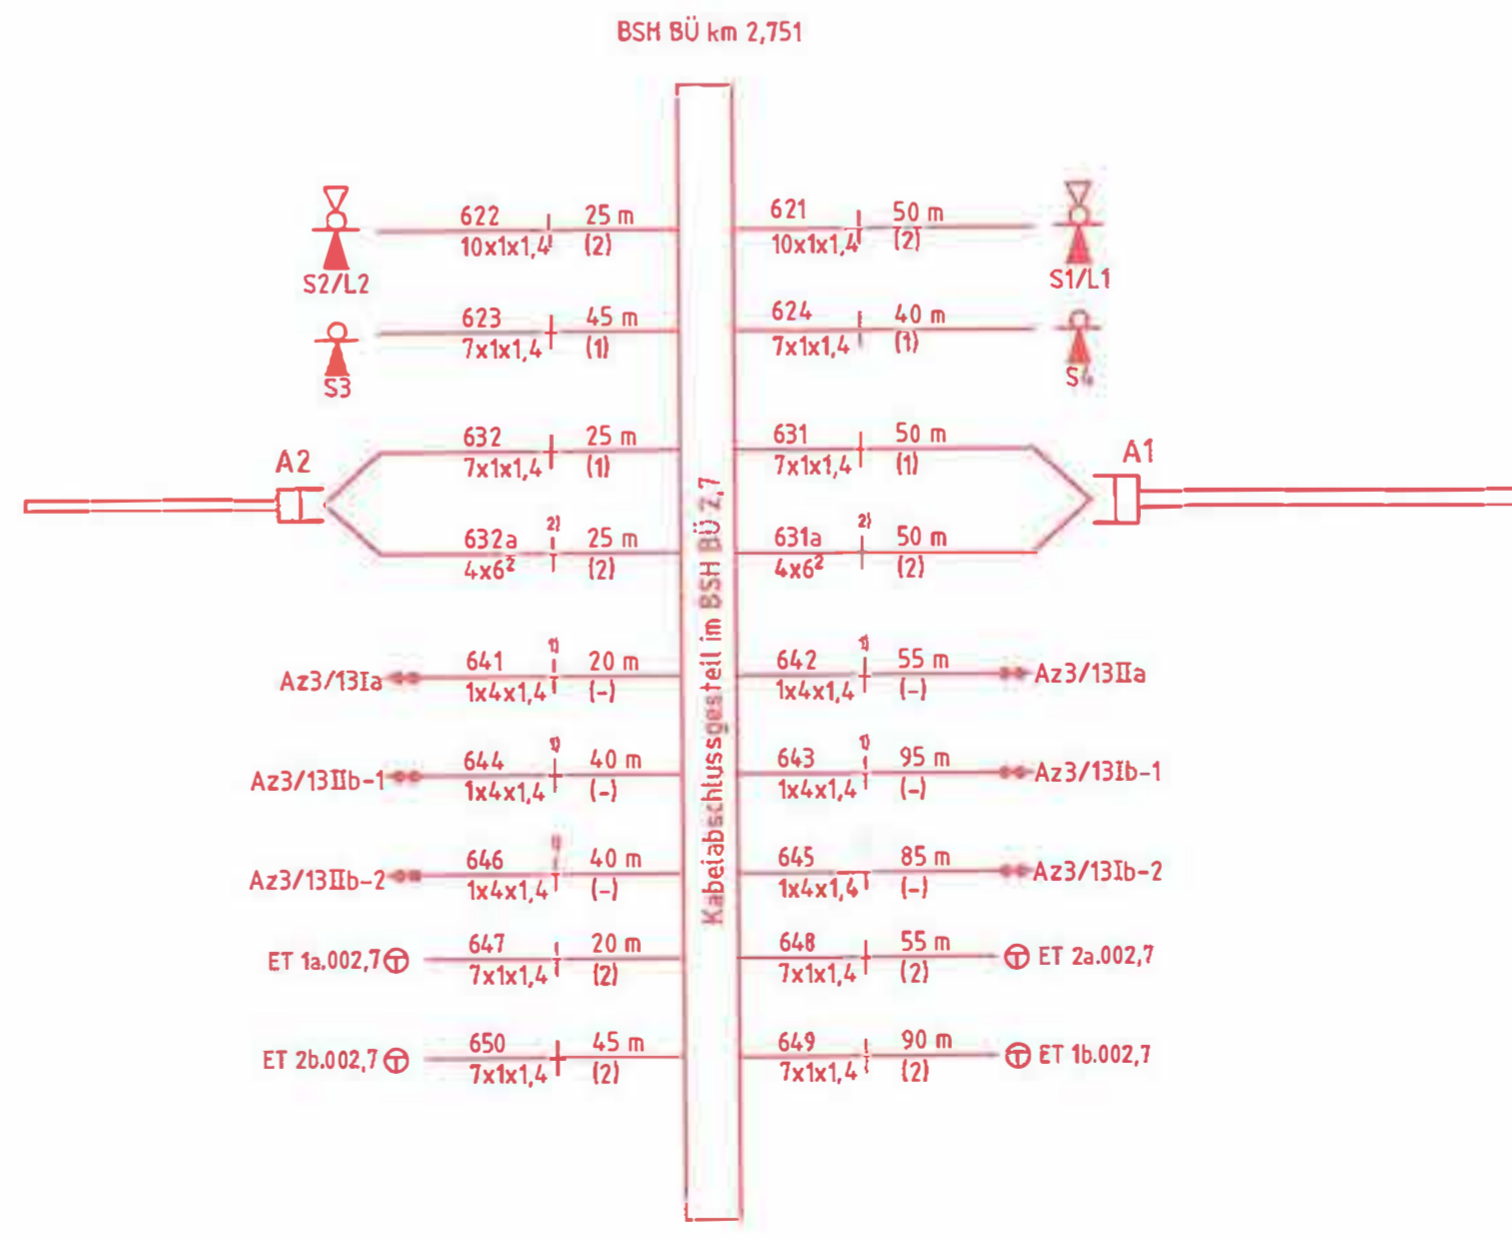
BSH BÜ km 2,751

622 10x1x1,4 25 m (2)
S2/L2

621 10x1x1,4 50 m (2)
S1/L1

623 7x1x1,4 45 m (1)
S3

624 7x1x1,4 40 m (1)
S4

A2
632 7x1x1,4 25 m (1)
632a 4x6² 2) 25 m (2)

A1
631 7x1x1,4 50 m (1)
631a 4x6² 2) 50 m (2)

Kabelabschlussgestell im BSH BÜ 2,7

Az3/13Ia 641 1x4x1,4 1) 20 m (-)
642 1x4x1,4 1) 55 m (-) Az3/13IIa

Az3/13IIb-1 644 1x4x1,4 1) 40 m (-)
643 1x4x1,4 1) 95 m (-) Az3/13Ib-1

Az3/13IIb-2 646 1x4x1,4 40 m (-)
645 1x4x1,4 85 m (-) Az3/13Ib-2

ET 1a.002,7 647 7x1x1,4 20 m (2)
648 7x1x1,4 55 m (2) ET 2a.002,7

ET 2b.002,7 650 7x1x1,4 45 m (2)
649 7x1x1,4 90 m (2) ET 1b.002,7